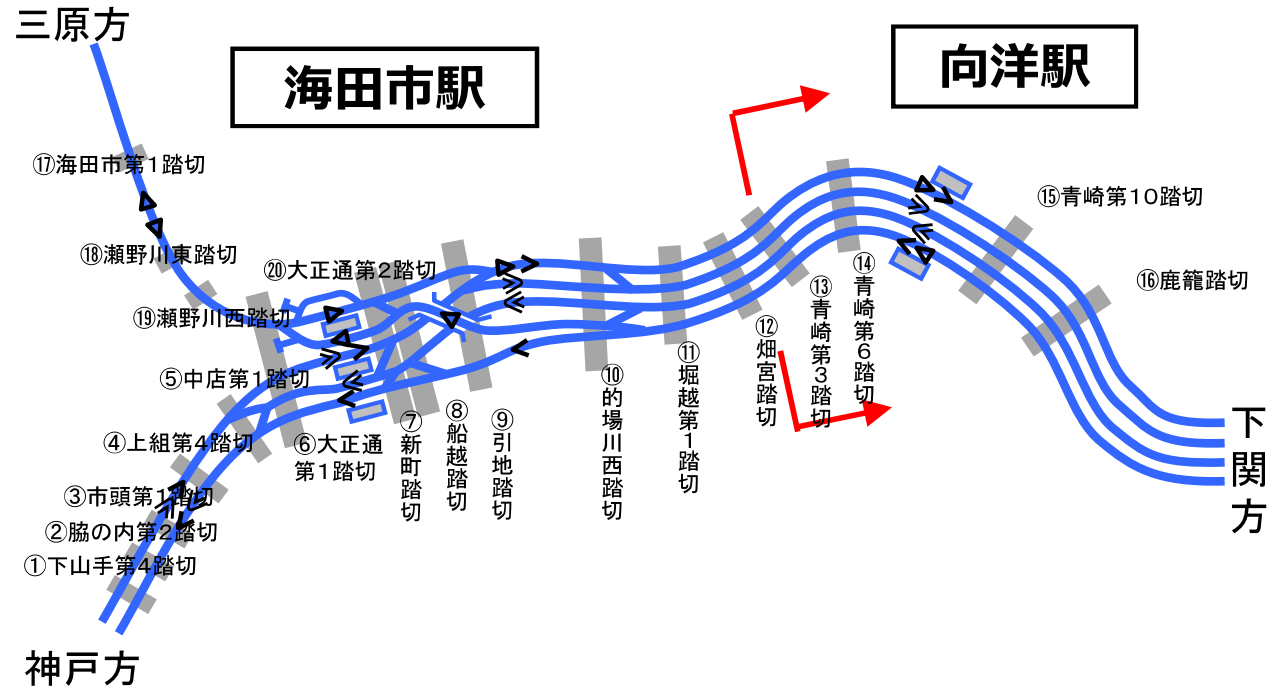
三原方

海田市駅

向洋駅

⑰海田市第1踏切

⑱瀬野川東踏切

⑳大正通第2踏切

⑲瀬野川西踏切

⑤中店第1踏切

④上組第4踏切

③市頭第1踏切

②脇の内第2踏切

①下山手第4踏切

⑥大正通第1踏切

⑦新町踏切

⑧船越踏切

⑨引地踏切

⑩的場川西踏切

⑪堀越第1踏切

⑫畑宮踏切

⑬青崎第3踏切

⑭青崎第6踏切

⑮青崎第10踏切

⑯鹿籠踏切

下関方

神戸方